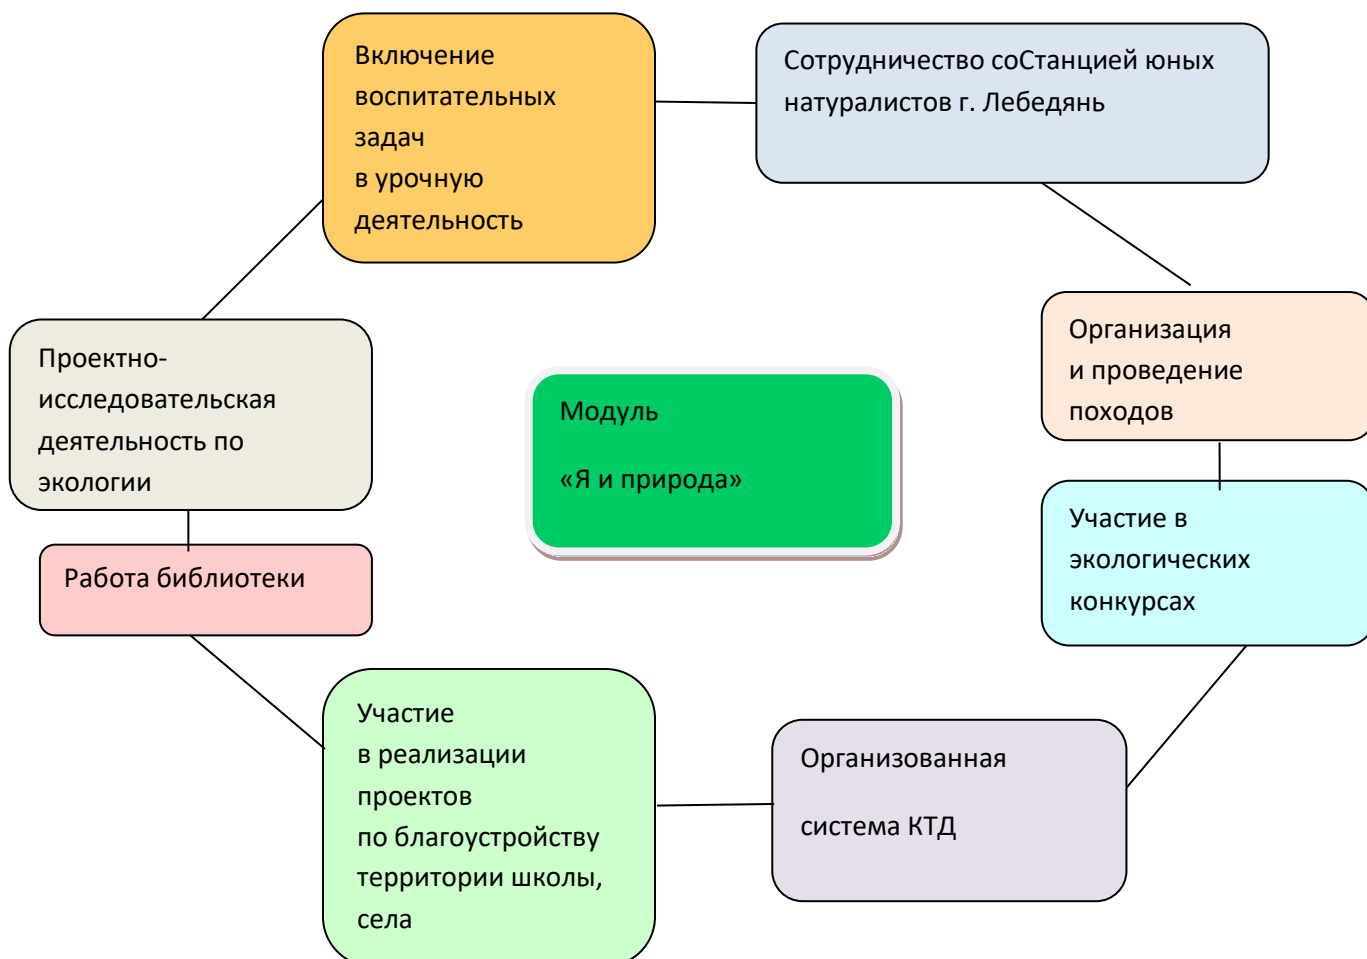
Включение воспитательных задач в урочную деятельность

Сотрудничество соСтанцией юных натуралистов г. Лебедянь

Проектно-исследовательская деятельность по экологии

Модуль

«Я и природа»

Организация и проведение походов

Работа библиотеки

Участие в экологических конкурсах

Участие в реализации проектов по благоустройству территории школы, села

Организованная

система КТД